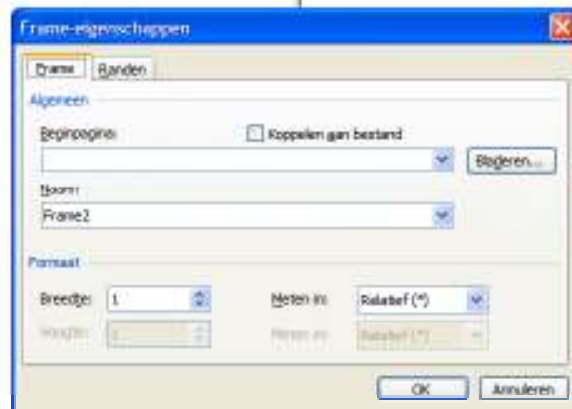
Frame-eigenschappen

Frame | Randen

Algemeen

Beginpagina:

Koppelen aan bestand

Bladeren...

Naam:

Frame2

Formaat

Breedte: 1

Meten in: Relatief (*)

Hoogte: 1

Meten in: Relatief (*)

OK | Annuleren